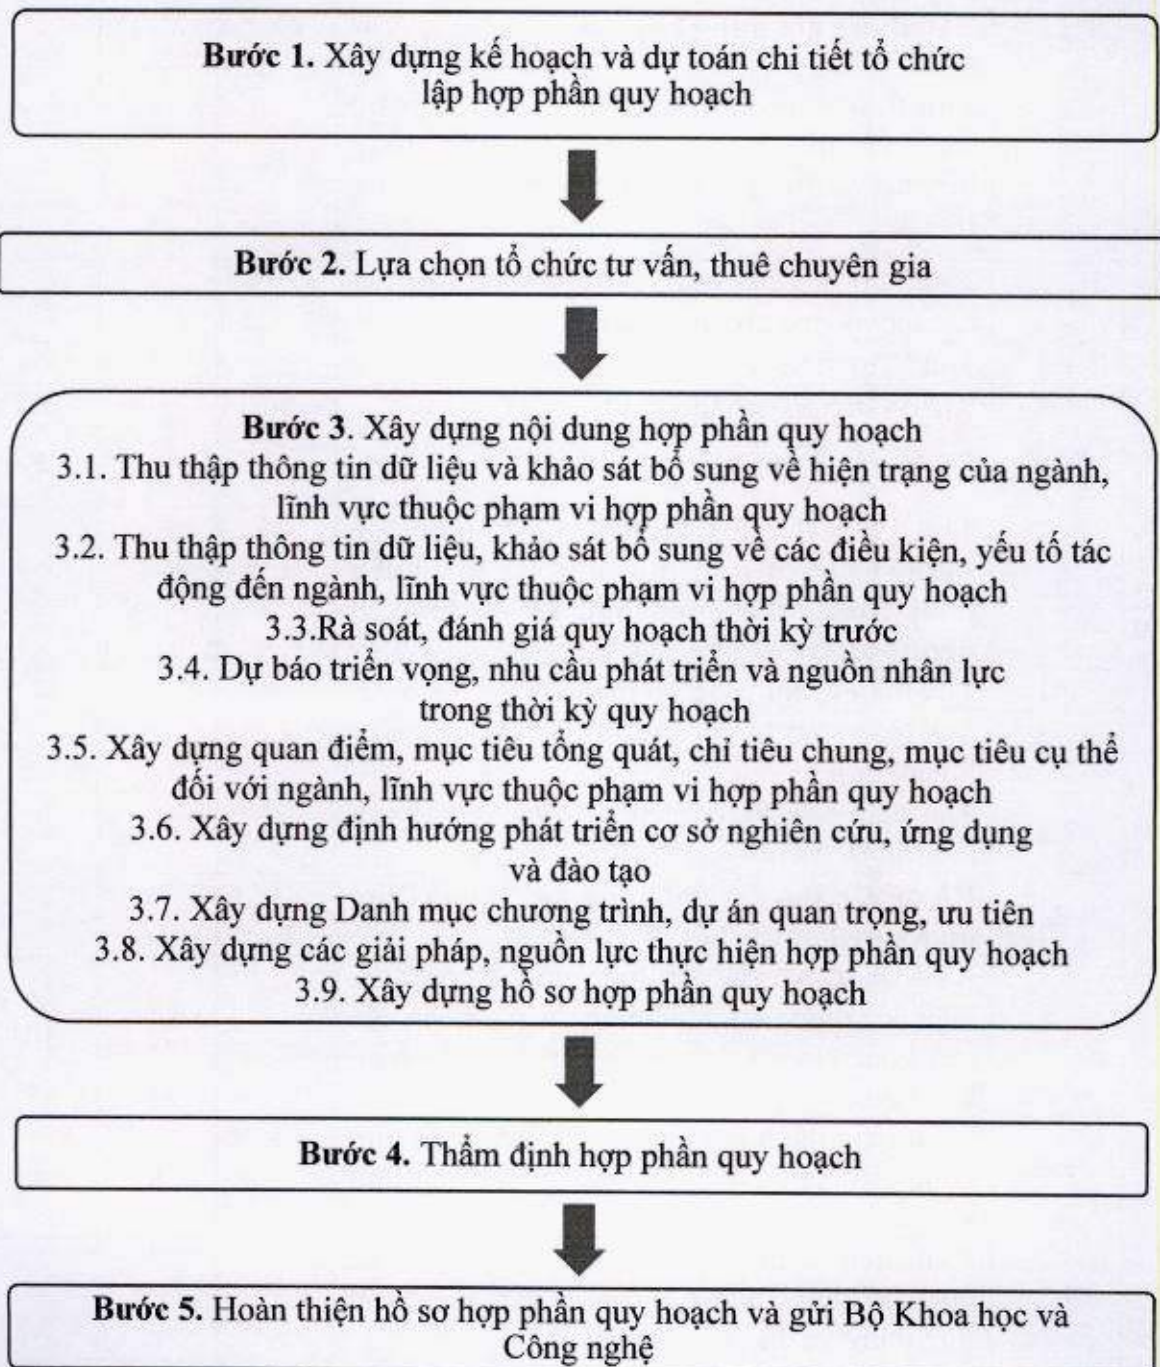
Bước 1. Xây dựng kế hoạch và dự toán chi tiết tổ chức lập hợp phần quy hoạch

Bước 2. Lựa chọn tổ chức tư vấn, thuê chuyên gia

Bước 3. Xây dựng nội dung hợp phần quy hoạch
3.1. Thu thập thông tin dữ liệu và khảo sát bổ sung về hiện trạng của ngành, lĩnh vực thuộc phạm vi hợp phần quy hoạch
3.2. Thu thập thông tin dữ liệu, khảo sát bổ sung về các điều kiện, yếu tố tác động đến ngành, lĩnh vực thuộc phạm vi hợp phần quy hoạch
3.3.Rà soát, đánh giá quy hoạch thời kỳ trước
3.4. Dự báo triển vọng, nhu cầu phát triển và nguồn nhân lực trong thời kỳ quy hoạch
3.5. Xây dựng quan điểm, mục tiêu tổng quát, chỉ tiêu chung, mục tiêu cụ thể đối với ngành, lĩnh vực thuộc phạm vi hợp phần quy hoạch
3.6. Xây dựng định hướng phát triển cơ sở nghiên cứu, ứng dụng và đào tạo
3.7. Xây dựng Danh mục chương trình, dự án quan trọng, ưu tiên
3.8. Xây dựng các giải pháp, nguồn lực thực hiện hợp phần quy hoạch
3.9. Xây dựng hồ sơ hợp phần quy hoạch

Bước 4. Thẩm định hợp phần quy hoạch

Bước 5. Hoàn thiện hồ sơ hợp phần quy hoạch và gửi Bộ Khoa học và Công nghệ